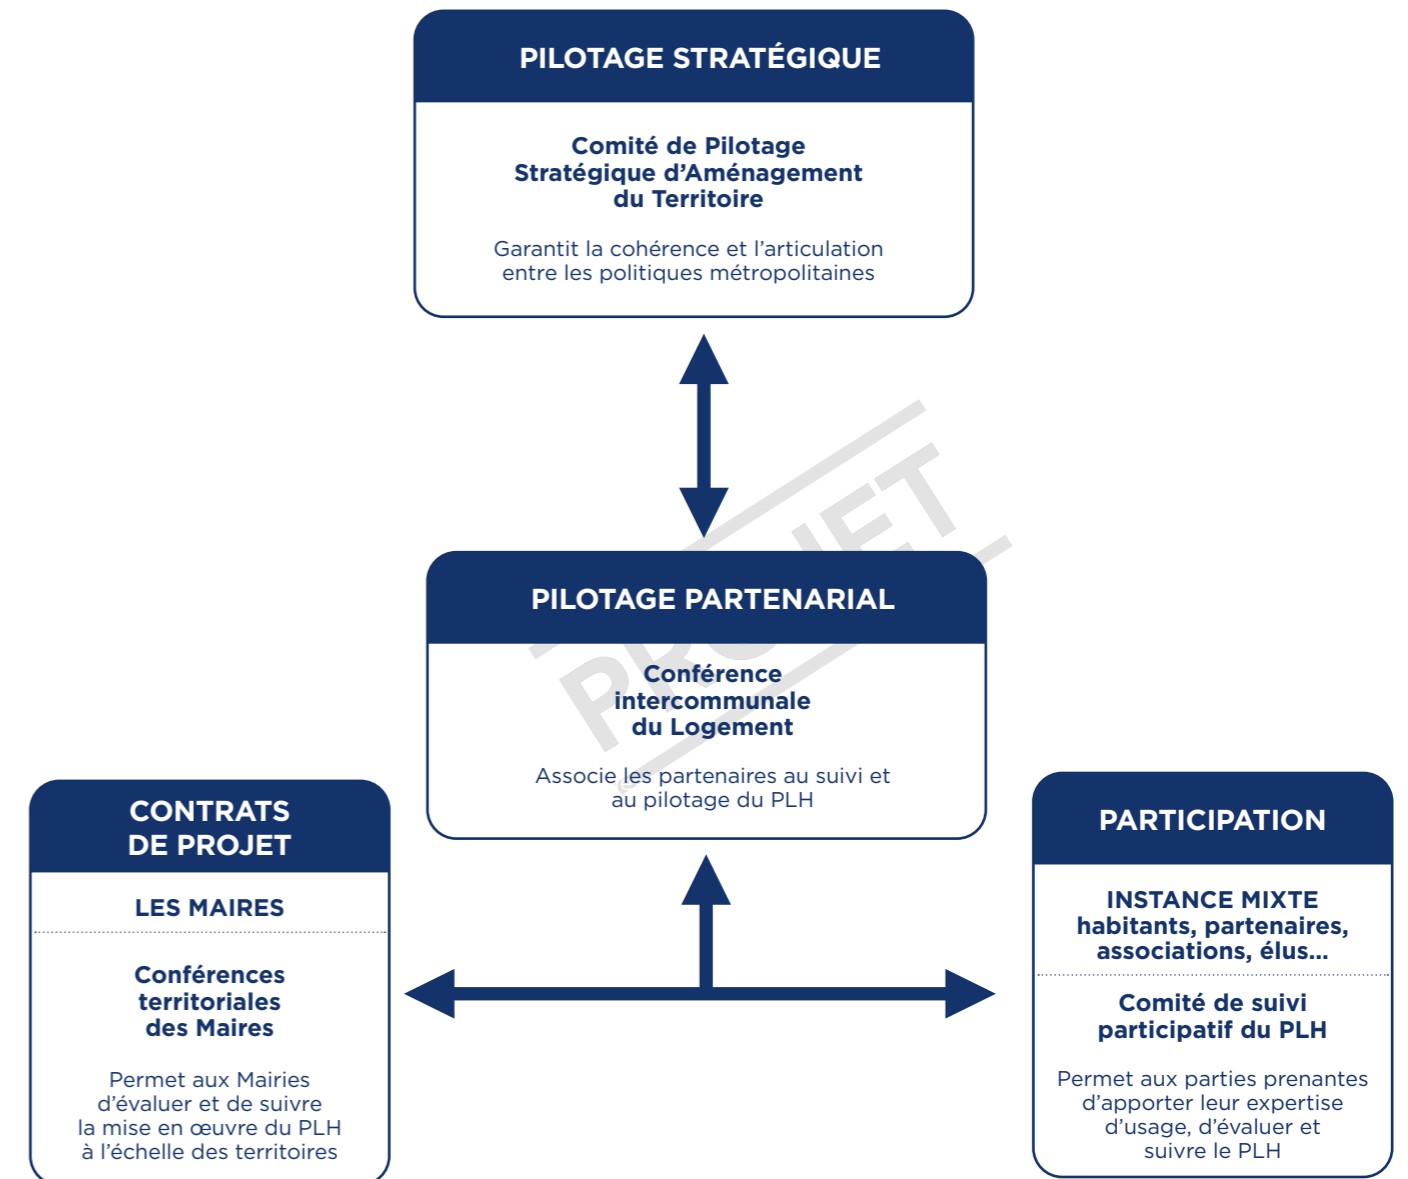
PILOTAGE STRATÉGIQUE

Comité de Pilotage Stratégique d'Aménagement du Territoire

Garantit la cohérence et l'articulation entre les politiques métropolitaines

PILOTAGE PARTENARIAL

Conférence intercommunale du Logement

Associe les partenaires au suivi et au pilotage du PLH

PROJET

CONTRATS DE PROJET

LES MAIRES

Conférences territoriales des Maires

Permet aux Mairies d'évaluer et de suivre la mise en œuvre du PLH à l'échelle des territoires

PARTICIPATION

INSTANCE MIXTE habitants, partenaires, associations, élus...

Comité de suivi participatif du PLH

Permet aux parties prenantes d'apporter leur expertise d'usage, d'évaluer et suivre le PLH